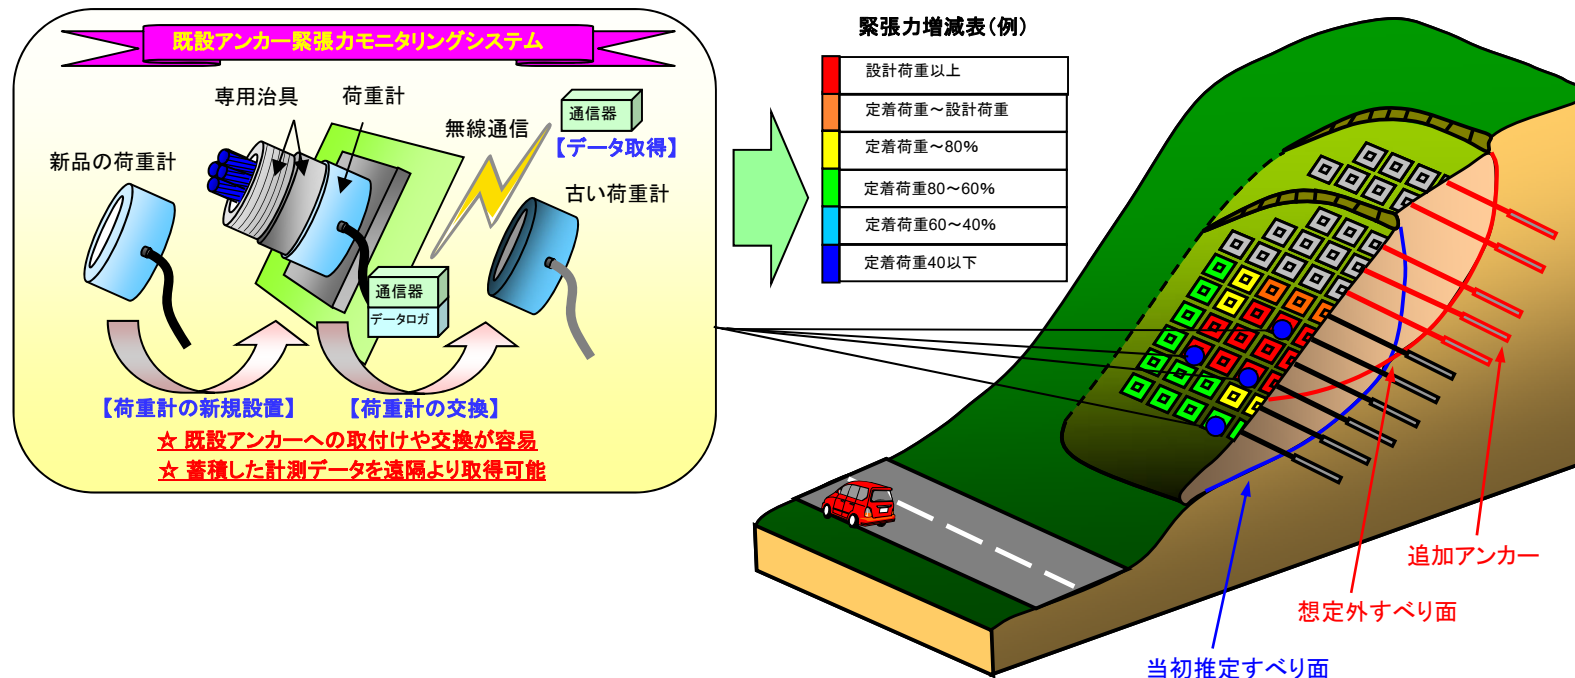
既設アンカー緊張力モニタリングシステム

専用治具　荷重計

新品の荷重計

無線通信

通信器

【データ取得】

古い荷重計

通信器

データロガ

【荷重計の新規設置】　【荷重計の交換】

☆ 既設アンカーへの取付けや交換が容易

☆ 蓄積した計測データを遠隔より取得可能

緊張力増減表(例)

| |
|---|
| 設計荷重以上 |
| 定着荷重～設計荷重 |
| 定着荷重～80% |
| 定着荷重80～60% |
| 定着荷重60～40% |
| 定着荷重40以下 |

追加アンカー

想定外すべり面

当初推定すべり面